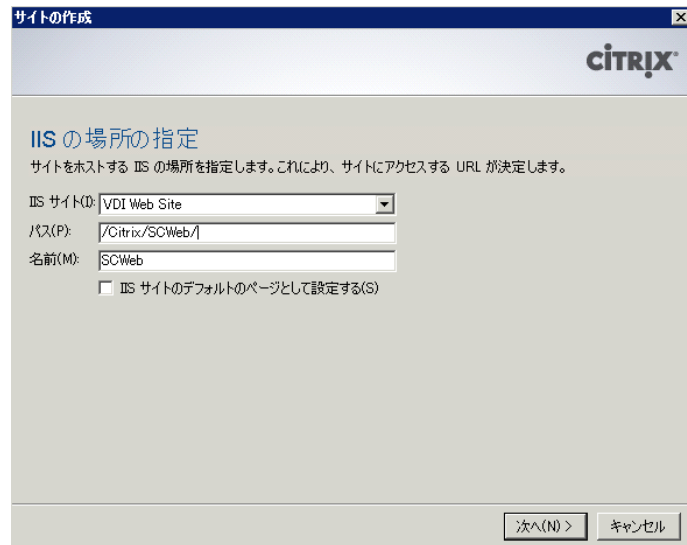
サイトの作成

CITRIX

IIS の場所の指定

サイトをホストする IIS の場所を指定します。これにより、サイトにアクセスする URL が決定します。

IIS サイト(I): VDI Web Site
パス(P): /Citrix/SCWeb/
名前(M): SCWeb

IIS サイトのデフォルトのページとして設定する(S)

次へ(N) >
キャンセル